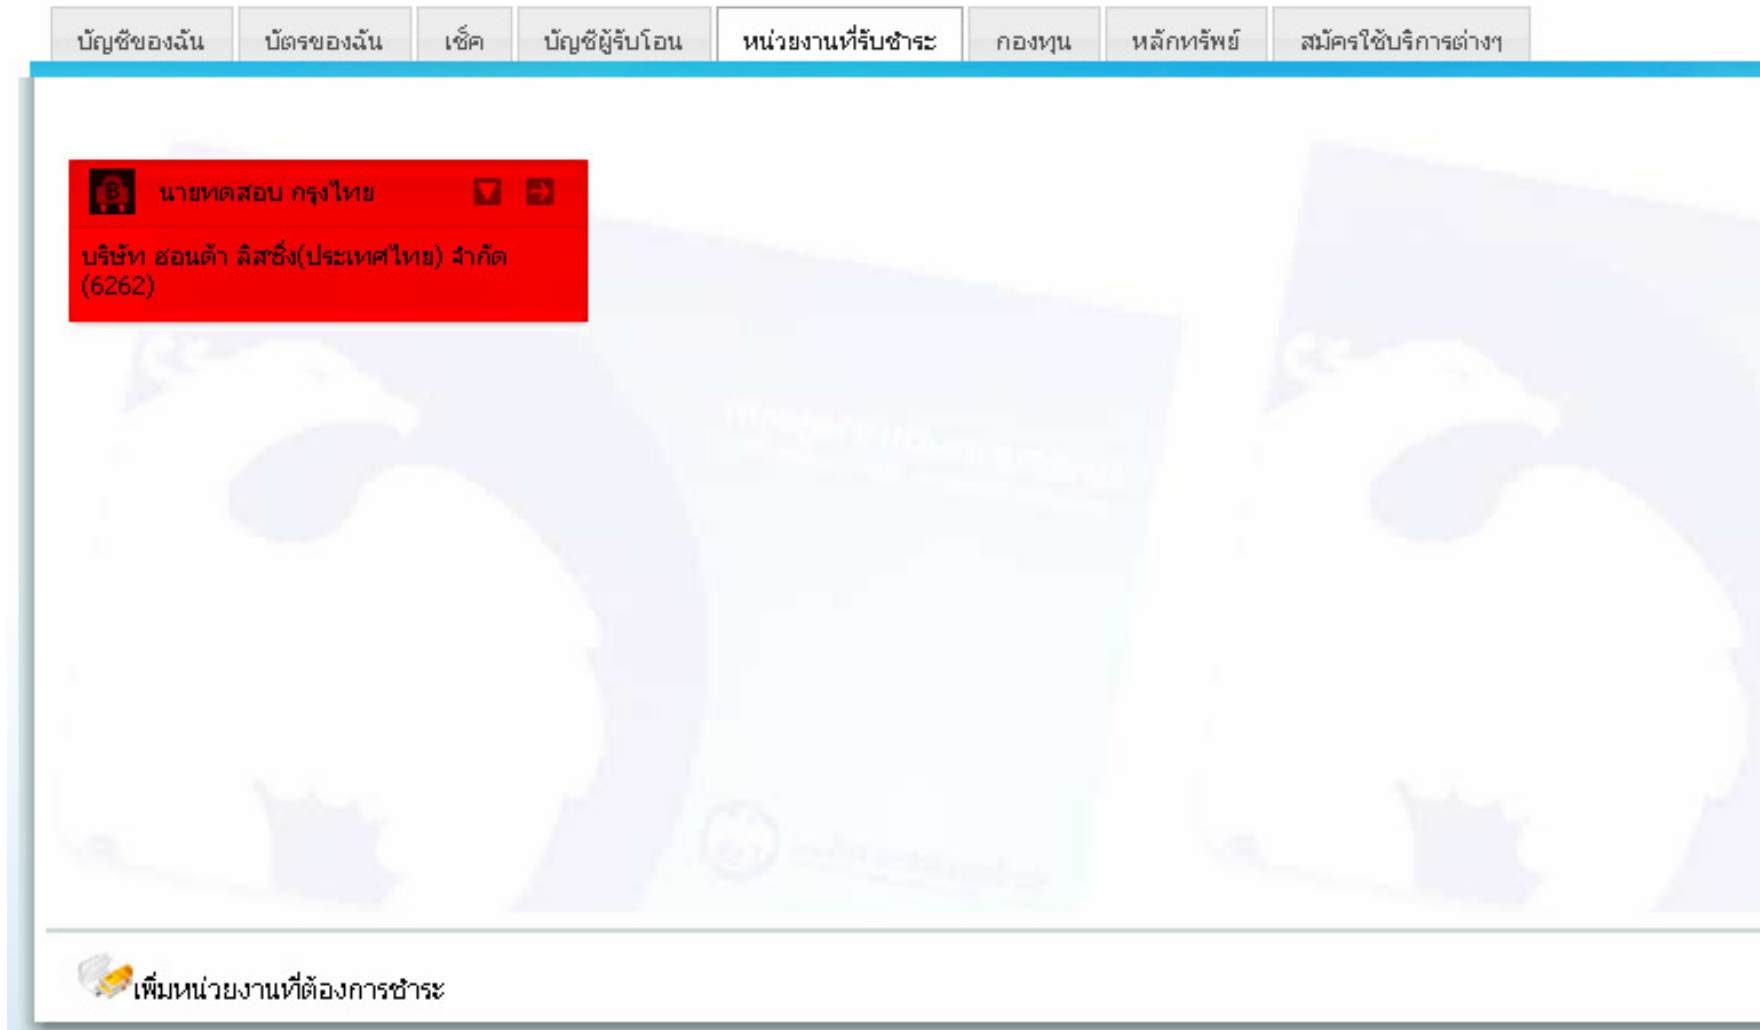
บัญชีของฉัน | บัตรของฉัน | เช็ค | บัญชีผู้รับโอน | หน่วยงานที่รับชำระ | กองทุน | หลักทรัพย์ | สมัครใช้บริการต่างๆ

นายทดสอบ กรุงไทย

บริษัท ฮอนด้า ลิสซิ่ง(ประเทศไทย) จำกัด (6262)

เพิ่มหน่วยงานที่ต้องการชำระ